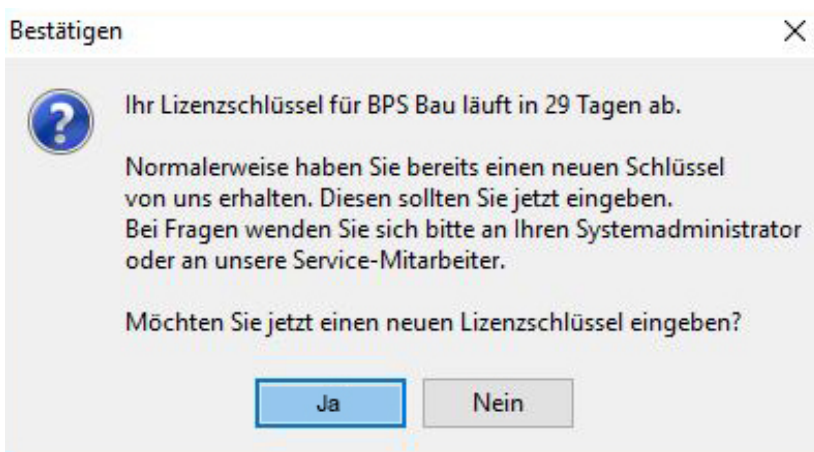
Bestätigen

Ihr Lizenzschlüssel für BPS Bau läuft in 29 Tagen ab.

Normalerweise haben Sie bereits einen neuen Schlüssel von uns erhalten. Diesen sollten Sie jetzt eingeben. Bei Fragen wenden Sie sich bitte an Ihren Systemadministrator oder an unsere Service-Mitarbeiter.

Möchten Sie jetzt einen neuen Lizenzschlüssel eingeben?

Ja

Nein